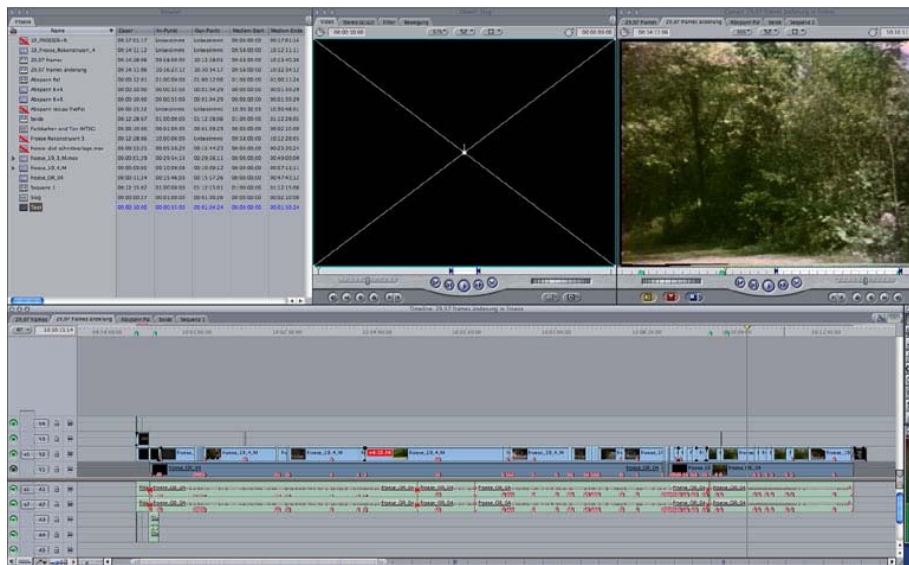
Browser

Finnen

| Name | Dauer | In-Punkt | Out-Punkt | Medien Start | Medien Ende |
|---|---|---|---|---|---|
| 10_PRXXXX | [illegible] | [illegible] | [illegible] | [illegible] | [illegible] |
| 10_Finnen_Rekonstruiert_4 | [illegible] | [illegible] | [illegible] | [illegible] | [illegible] |
| 29,97 frames | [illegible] | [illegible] | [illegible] | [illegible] | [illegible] |
| 29,97 frames änderung | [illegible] | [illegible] | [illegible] | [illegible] | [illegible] |
| Abspann Pal | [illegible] | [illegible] | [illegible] | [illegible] | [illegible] |
| Abspann 4x4 | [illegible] | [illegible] | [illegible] | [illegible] | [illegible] |
| Abspann 4x4 | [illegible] | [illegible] | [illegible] | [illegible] | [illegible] |
| Abspann reisaa finnen | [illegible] | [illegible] | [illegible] | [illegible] | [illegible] |
| bende | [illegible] | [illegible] | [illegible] | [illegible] | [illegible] |
| Farbbalken und Ton (NTSC) | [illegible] | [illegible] | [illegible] | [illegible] | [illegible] |
| Finnen Rekonstruiert 3 | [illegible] | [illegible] | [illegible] | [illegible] | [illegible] |
| Finnen dvd schnittvorlage.mov | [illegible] | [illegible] | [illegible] | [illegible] | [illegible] |
| Finnen_19_5_M.mov | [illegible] | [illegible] | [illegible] | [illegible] | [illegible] |
| Finnen_19_4_M | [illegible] | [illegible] | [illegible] | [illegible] | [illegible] |
| Finnen_08_04 | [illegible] | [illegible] | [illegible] | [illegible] | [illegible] |
| Sequenz 1 | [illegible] | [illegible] | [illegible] | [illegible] | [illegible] |
| bsdg | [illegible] | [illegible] | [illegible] | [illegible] | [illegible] |
| Text | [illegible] | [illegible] | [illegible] | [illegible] | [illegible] |

Viewer: Slug

Video | Stereo (a1a2) | Filter | Bewegung

Canvas: 29,97 frames änderung in Finnen

29,97 frames | 29,97 frames änderung | Abspann Pal | bende | Sequenz 1

Timeline: 29,97 frames änderung in Finnen

29,97 frames | 29,97 frames änderung | Abspann Pal | bende | Sequenz 1

V4 | V3 | V2 | V1 | A1 | A2 | A3 | A4 | A5

Finnen_19_4_M | Finnen_19_4_M | Finnen_19_4_M | Finnen_19_4_M | Finnen_08_04 | Finnen_08_04 | Finnen_08_04 | Finnen_08_04